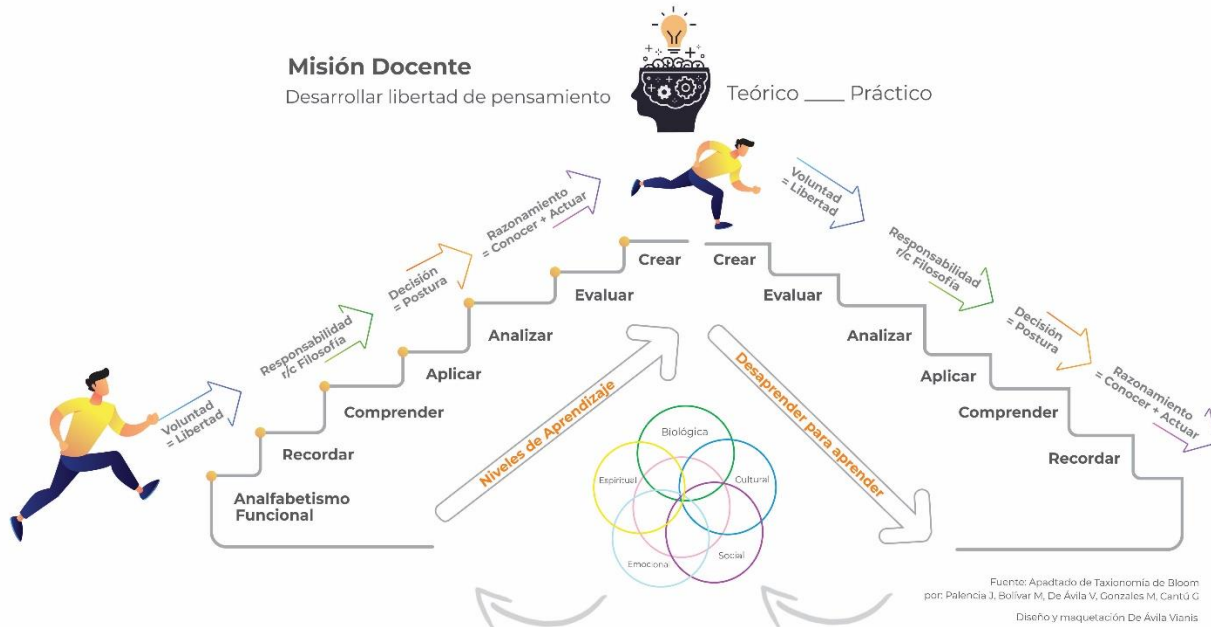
Misión Docente

Desarrollar libertad de pensamiento

Teórico ____ Práctico

Voluntad = Libertad

Responsabilidad r/c Filosofía

Decisión = Postura

Razonamiento = Conocer + Actuar

Analfabetismo Funcional

Recordar

Comprender

Aplicar

Analizar

Evaluar

Crear

Crear

Evaluar

Analizar

Aplicar

Comprender

Recordar

Voluntad = Libertad

Responsabilidad r/c Filosofía

Decisión = Postura

Razonamiento = Conocer + Actuar

Niveles de Aprendizaje

Desaprender para aprender

Biológica

Espiritual

Cultural

Emociona

Social

Fuente: Apadtado de Taxionomía de Bloom por: Palencia J, Bolívar M, De Ávila V, Gonzales M, Cantú G

Diseño y maquetación De Ávila Vianis